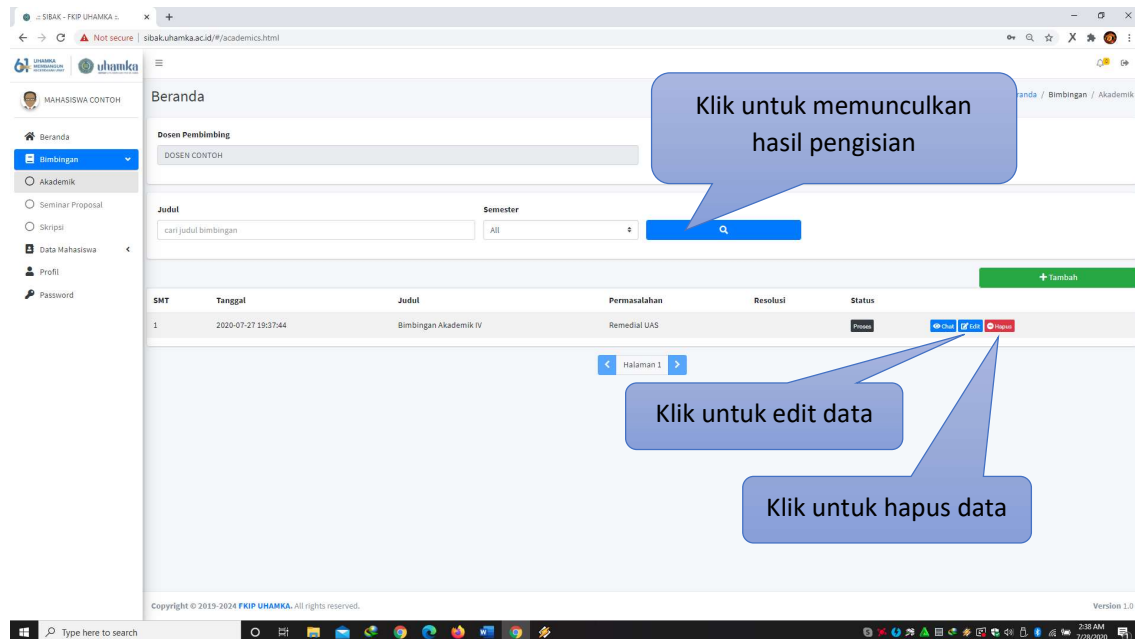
:: SIBAK - FKIP UHAMKA ::

Not secure | sibak.uhamka.ac.id/#/academics.html

uhamka

MAHASISWA CONTOH

Beranda
Bimbingan
Akademik
Seminar Proposal
Skripsi
Data Mahasiswa
Profil
Password

Beranda

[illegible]randa / Bimbingan / Akademik

Klik untuk memunculkan hasil pengisian

Dosen Pembimbing
DOSEN CONTOH

Judul
cari judul bimbingan

Semester
All

+ Tambah

| SMT | Tanggal | Judul | Permasalahan | Resolusi | Status | |
|---|---|---|---|---|---|---|
| 1 | 2020-07-27 19:37:44 | Bimbingan Akademik IV | Remedial UAS | | Proses | Chat Edit Hapus |

Halaman 1

Klik untuk edit data

Klik untuk hapus data

Copyright © 2019-2024 FKIP UHAMKA. All rights reserved.

Version 1.0

Type here to search

2:38 AM
7/28/2020